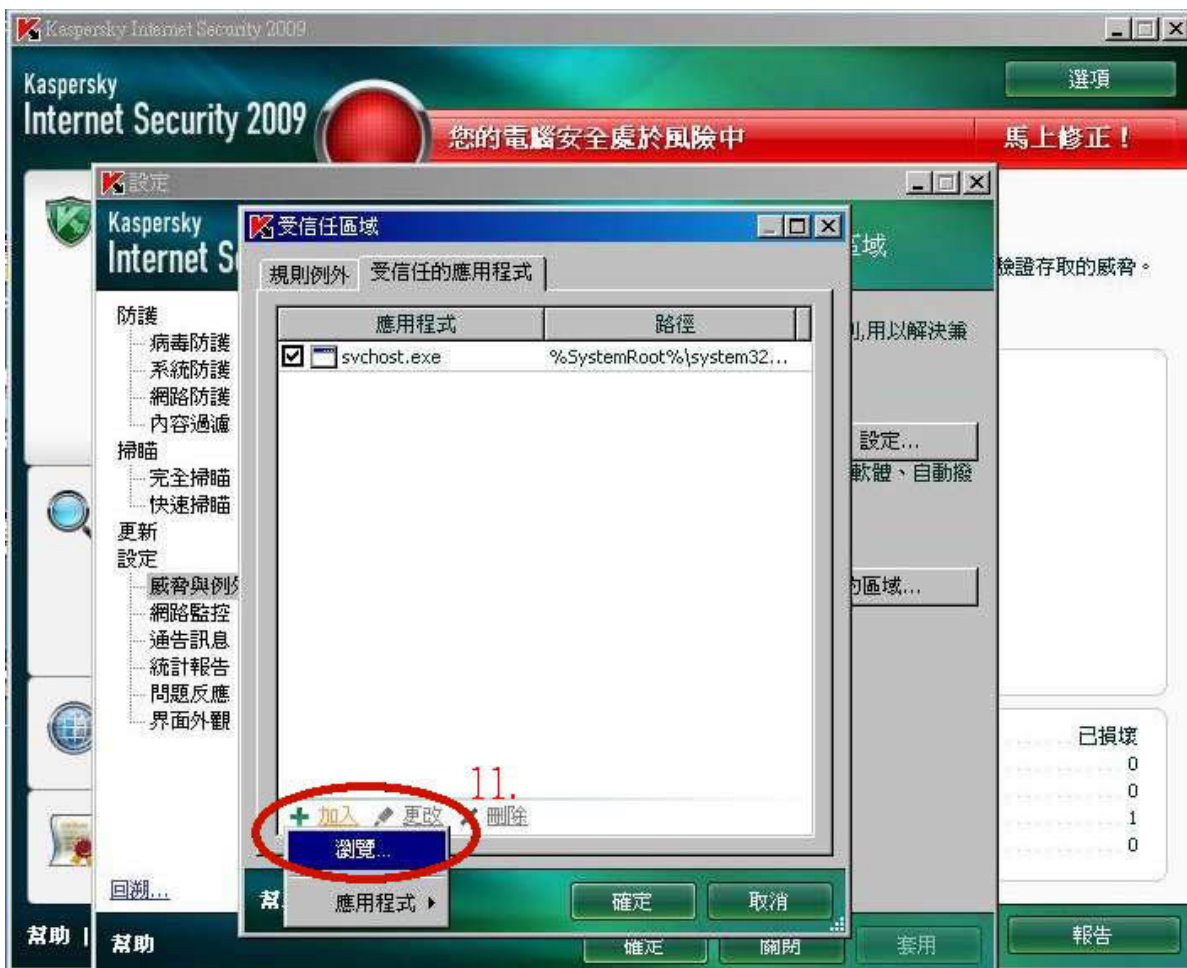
Kaspersky Internet Security 2009

Kaspersky
Internet Security 2009

選項

您的電腦安全處於風險中

馬上修正！

設定

Kaspersky
Internet S

受信任區域

規則例外
受信任的應用程式

| 應用程式 | 路徑 |
|---|---|
| ☑ svchost.exe | %SystemRoot%\system32... |

11.

加入
更改
刪除

瀏覽...
應用程式

確定
取消

域
驗證存取的威脅。
,用以解決兼
設定...
軟體、自動撥
的區域...

防護
病毒防護
系統防護
網路防護
內容過濾
掃瞄
完全掃瞄
快速掃瞄
更新
設定
威脅與例外
網路監控
通告訊息
統計報告
問題反應
界面外觀

回溯...

幫助
幫助
幫

確定
關閉
套用

已損壞
0
0
1
0

報告